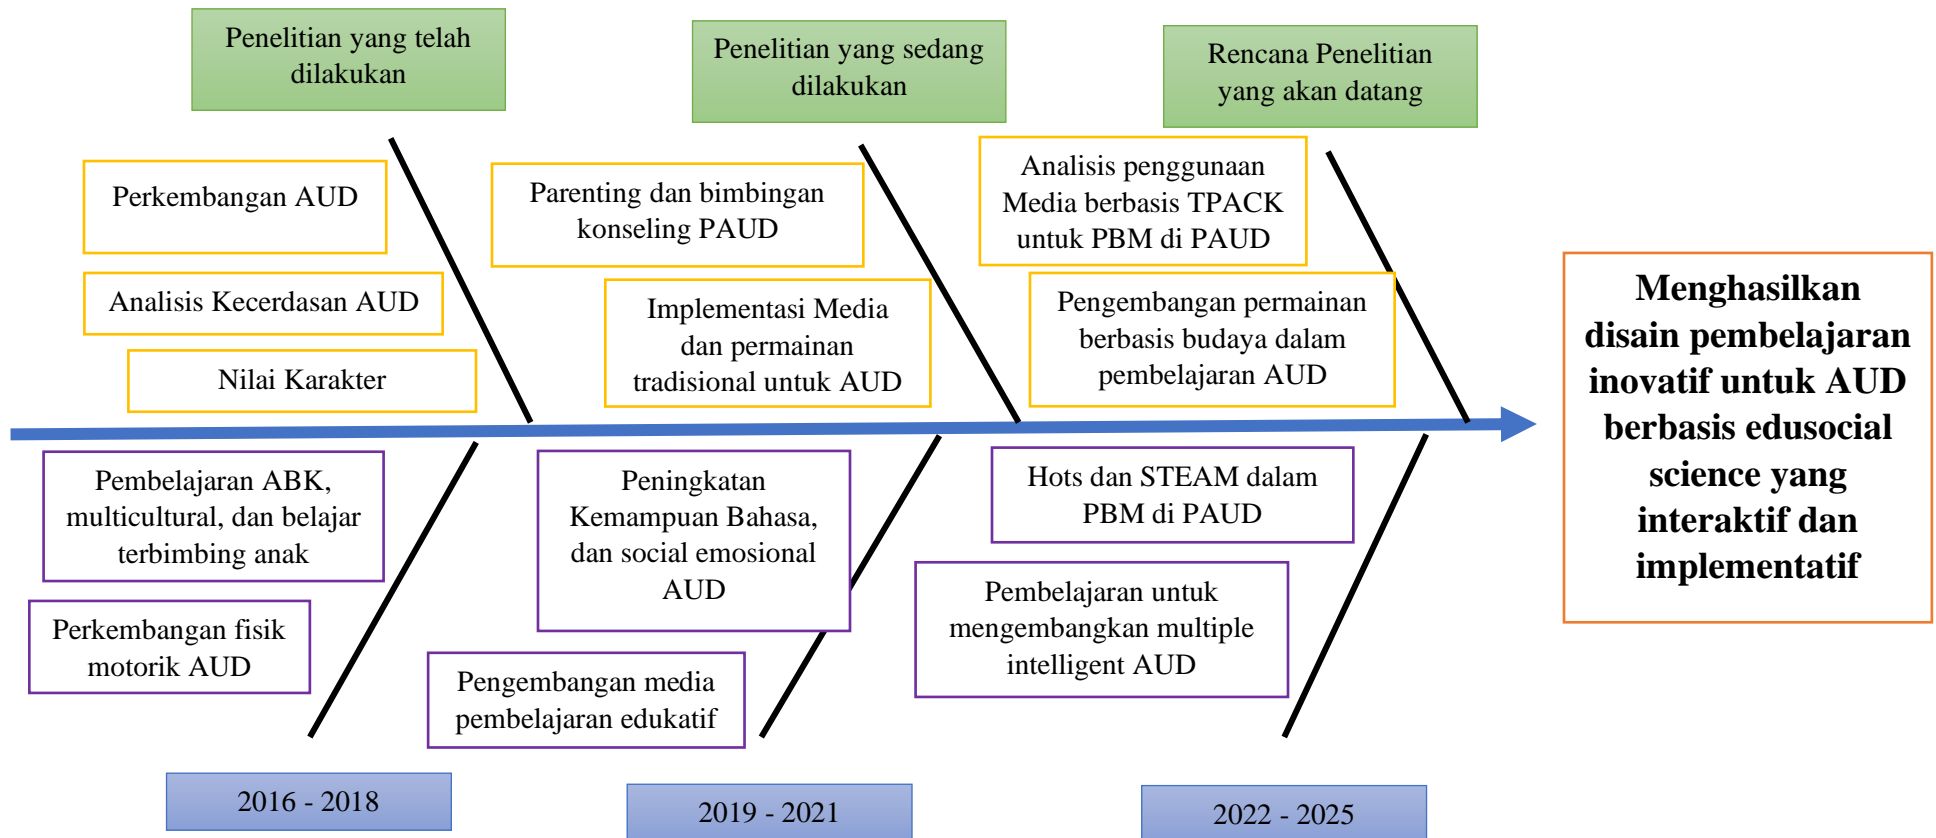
Penelitian yang telah dilakukan

Penelitian yang sedang dilakukan

Rencana Penelitian yang akan datang

Perkembangan AUD

Analisis Kecerdasan AUD

Nilai Karakter

Parenting dan bimbingan konseling PAUD

Implementasi Media dan permainan tradisional untuk AUD

Analisis penggunaan Media berbasis TPACK untuk PBM di PAUD

Pengembangan permainan berbasis budaya dalam pembelajaran AUD

Menghasilkan disain pembelajaran inovatif untuk AUD berbasis edusocial science yang interaktif dan implementatif

Pembelajaran ABK, multicultural, dan belajar terbimbing anak

Perkembangan fisik motorik AUD

Peningkatan Kemampuan Bahasa, dan social emosional AUD

Pengembangan media pembelajaran edukatif

Hots dan STEAM dalam PBM di PAUD

Pembelajaran untuk mengembangkan multiple intelligent AUD

2016 - 2018

2019 - 2021

2022 - 2025